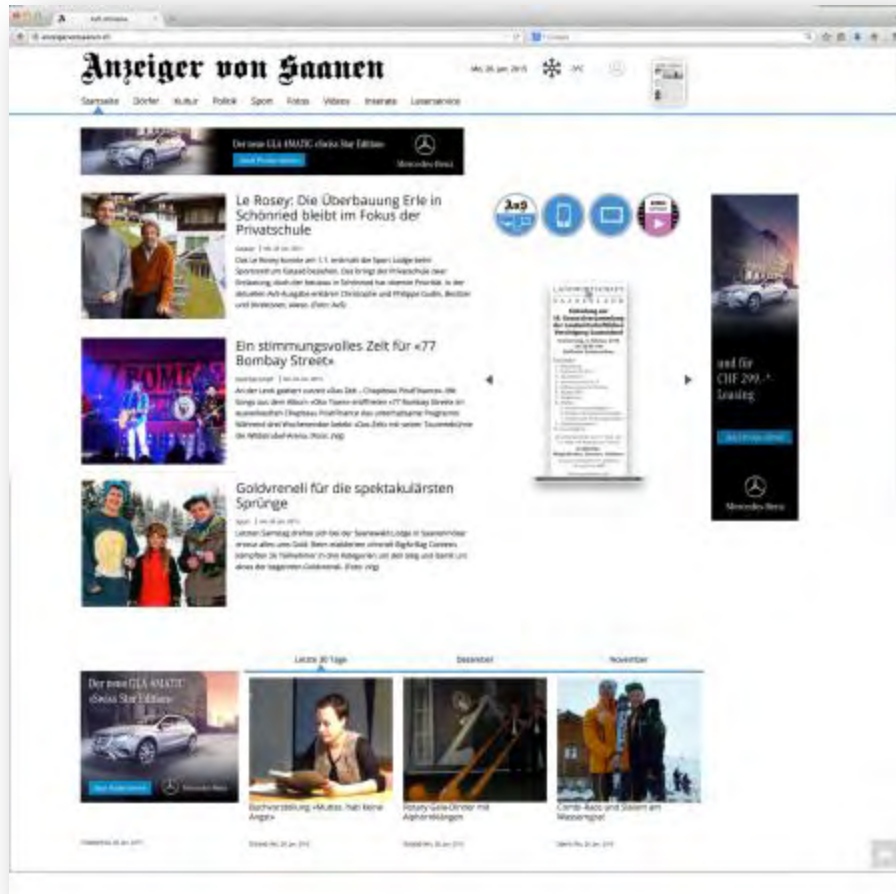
Anzeiger von Saanen

Startseite Dörfer Kultur Politik Sport Fotos Videos Inserate Leserservice

Der neue GLA 4MATIC «Swiss Star Edition»

Mercedes-Benz

Le Rosey: Die Überbauung Erle in Schönried bleibt im Fokus der Privatschule

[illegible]

Ein stimmungsvolles Zelt für «77 Bombay Street»

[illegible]

Goldvreneli für die spektakulärsten Sprünge

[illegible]

und für CHF 299.– Leasing

Mercedes-Benz

Letzte 30 Tage Dezember November

Der neue GLA 4MATIC «Swiss Star Edition»

Mercedes-Benz

Buchvorstellung «Mutter, hab keine Angst»

Rosey-Gala-Dinner mit Alphornklängen

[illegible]